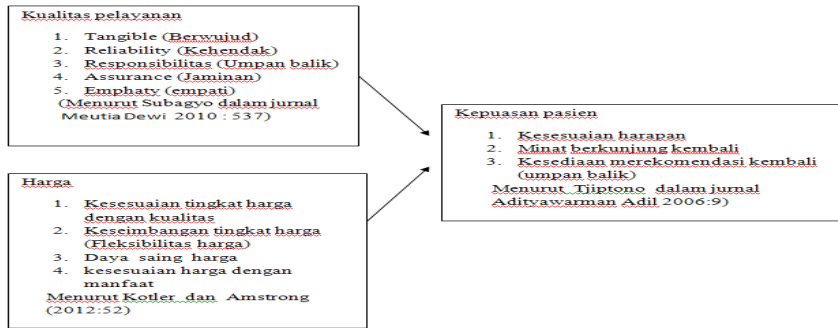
Kualitas pelayanan

1. Tangible (Berwujud)
2. Reliability (Kehendak)
3. Responsibilitas (Umpan balik)
4. Assurance (Jaminan)
5. Emphaty (empati)

(Menurut Subagyo dalam jurnal Meutia Dewi 2010 : 537)

Harga

1. Kesesuaian tingkat harga dengan kualitas
2. Keseimbangan tingkat harga (Fleksibilitas harga)
3. Daya saing harga
4. kesesuaian harga dengan manfaat

Menurut Kotler dan Amstrong (2012:52)

Kepuasan pasien

1. Kesesuaian harapan
2. Minat berkunjung kembali
3. Kesediaan merekomendasi kembali (umpan balik)

Menurut Tjiptono dalam jurnal Adityawarman Adil 2006:9)